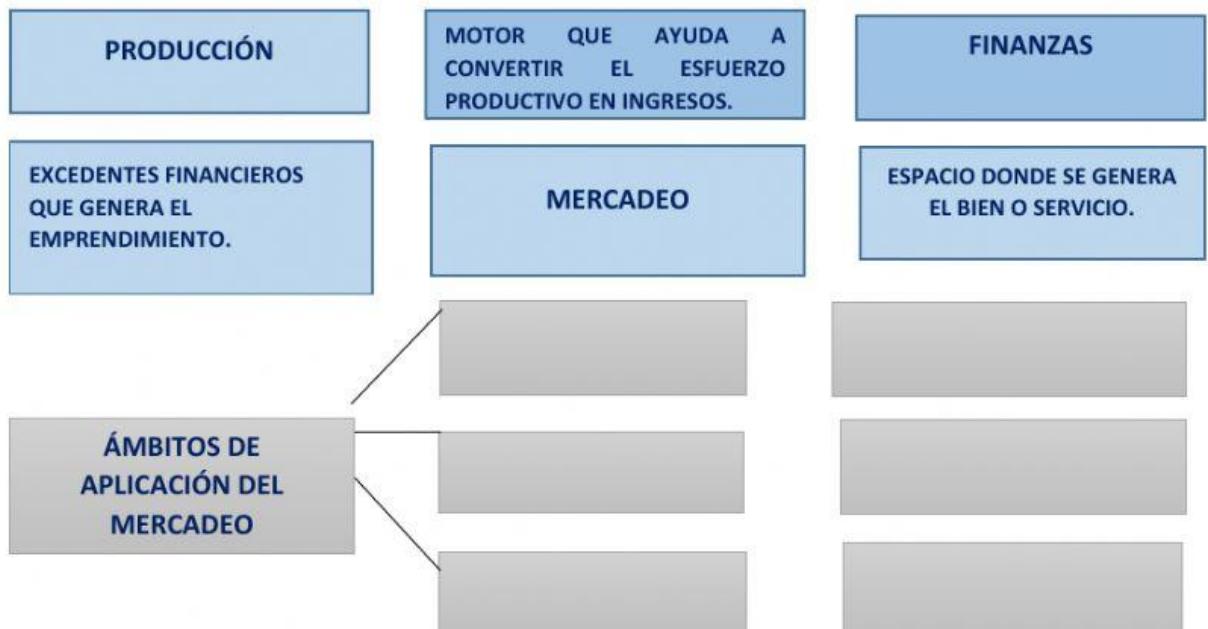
PRODUCCIÓN

MOTOR QUE AYUDA A CONVERTIR EL ESFUERZO PRODUCTIVO EN INGRESOS.

FINANZAS

EXCEDENTES FINANCIEROS QUE GENERA EL EMPRENDIMIENTO.

MERCADEO

ESPACIO DONDE SE GENERA EL BIEN O SERVICIO.

ÁMBITOS DE APLICACIÓN DEL MERCADEO